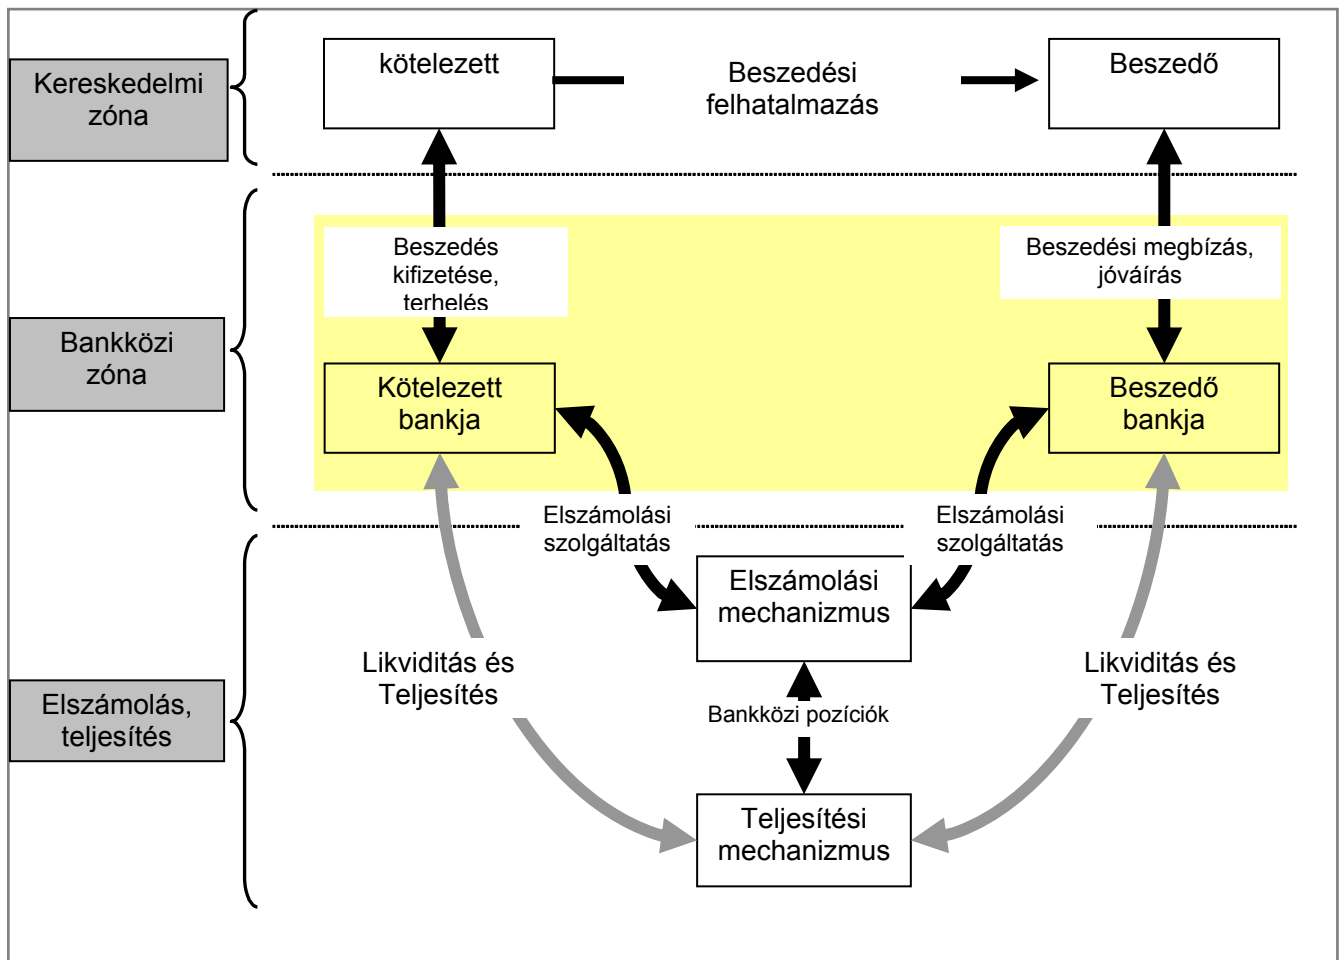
Kereskedelmi zóna

kötelezett

Beszedési felhatalmazás

Beszedő

Bankközi zóna

Beszedés kifizetése, terhelés

Beszedési megbízás, jóváírás

Kötelezett bankja

Beszedő bankja

Elszámolási szolgáltatás

Elszámolási szolgáltatás

Elszámolás, teljesítés

Elszámolási mechanizmus

Likviditás és Teljesítés

Likviditás és Teljesítés

Bankközi pozíciók

Teljesítési mechanizmus